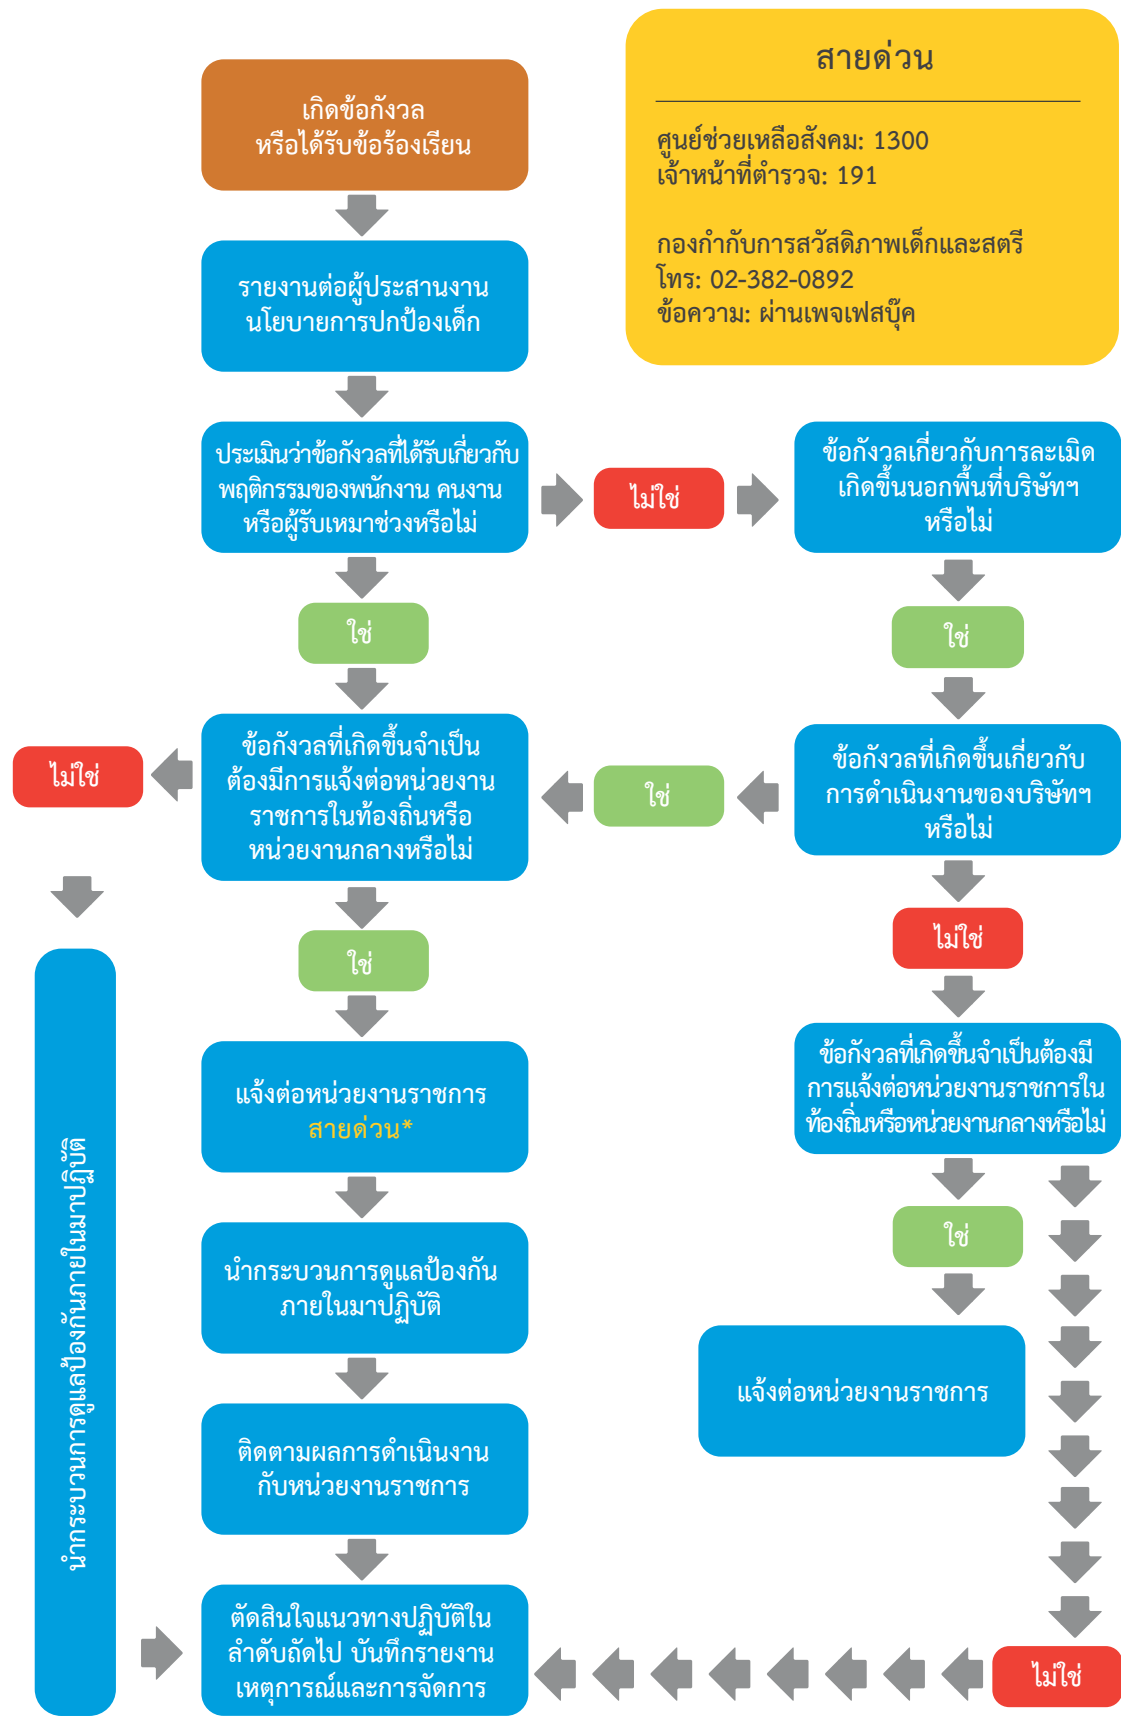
สายด่วน

ศูนย์ช่วยเหลือสังคม: 1300
เจ้าหน้าที่ตำรวจ: 191

กองกำกับการสวัสดิภาพเด็กและสตรี
โทร: 02-382-0892
ข้อความ: ผ่านเพจเฟสบุ๊ค

เกิดข้อกังวล หรือได้รับข้อร้องเรียน

รายงานต่อผู้ประสานงาน นโยบายการปกป้องเด็ก

ประเมินว่าข้อกังวลที่ได้รับเกี่ยวกับ พฤติกรรมของพนักงาน คนงาน หรือผู้รับเหมาช่วงหรือไม่

ไม่ใช่

ข้อกังวลเกี่ยวกับการละเมิด เกิดขึ้นนอกพื้นที่บริษัทฯ หรือไม่

ใช่

ใช่

ข้อกังวลที่เกิดขึ้นจำเป็น ต้องมีการแจ้งต่อหน่วยงาน ราชการในท้องถิ่นหรือ หน่วยงานกลางหรือไม่

ไม่ใช่

ใช่

ข้อกังวลที่เกิดขึ้นเกี่ยวกับ การดำเนินงานของบริษัทฯ หรือไม่

ไม่ใช่

ใช่

นำกระบวนการดูแลป้องกันภายในมาปฏิบัติ

แจ้งต่อหน่วยงานราชการ สายด่วน*

ข้อกังวลที่เกิดขึ้นจำเป็นต้องมี การแจ้งต่อหน่วยงานราชการใน ท้องถิ่นหรือหน่วยงานกลางหรือไม่

ใช่

นำกระบวนการดูแลป้องกัน ภายในมาปฏิบัติ

แจ้งต่อหน่วยงานราชการ

ติดตามผลการดำเนินงาน กับหน่วยงานราชการ

ตัดสินใจแนวทางปฏิบัติใน ลำดับถัดไป บันทึกรายงาน เหตุการณ์และการจัดการ

ไม่ใช่